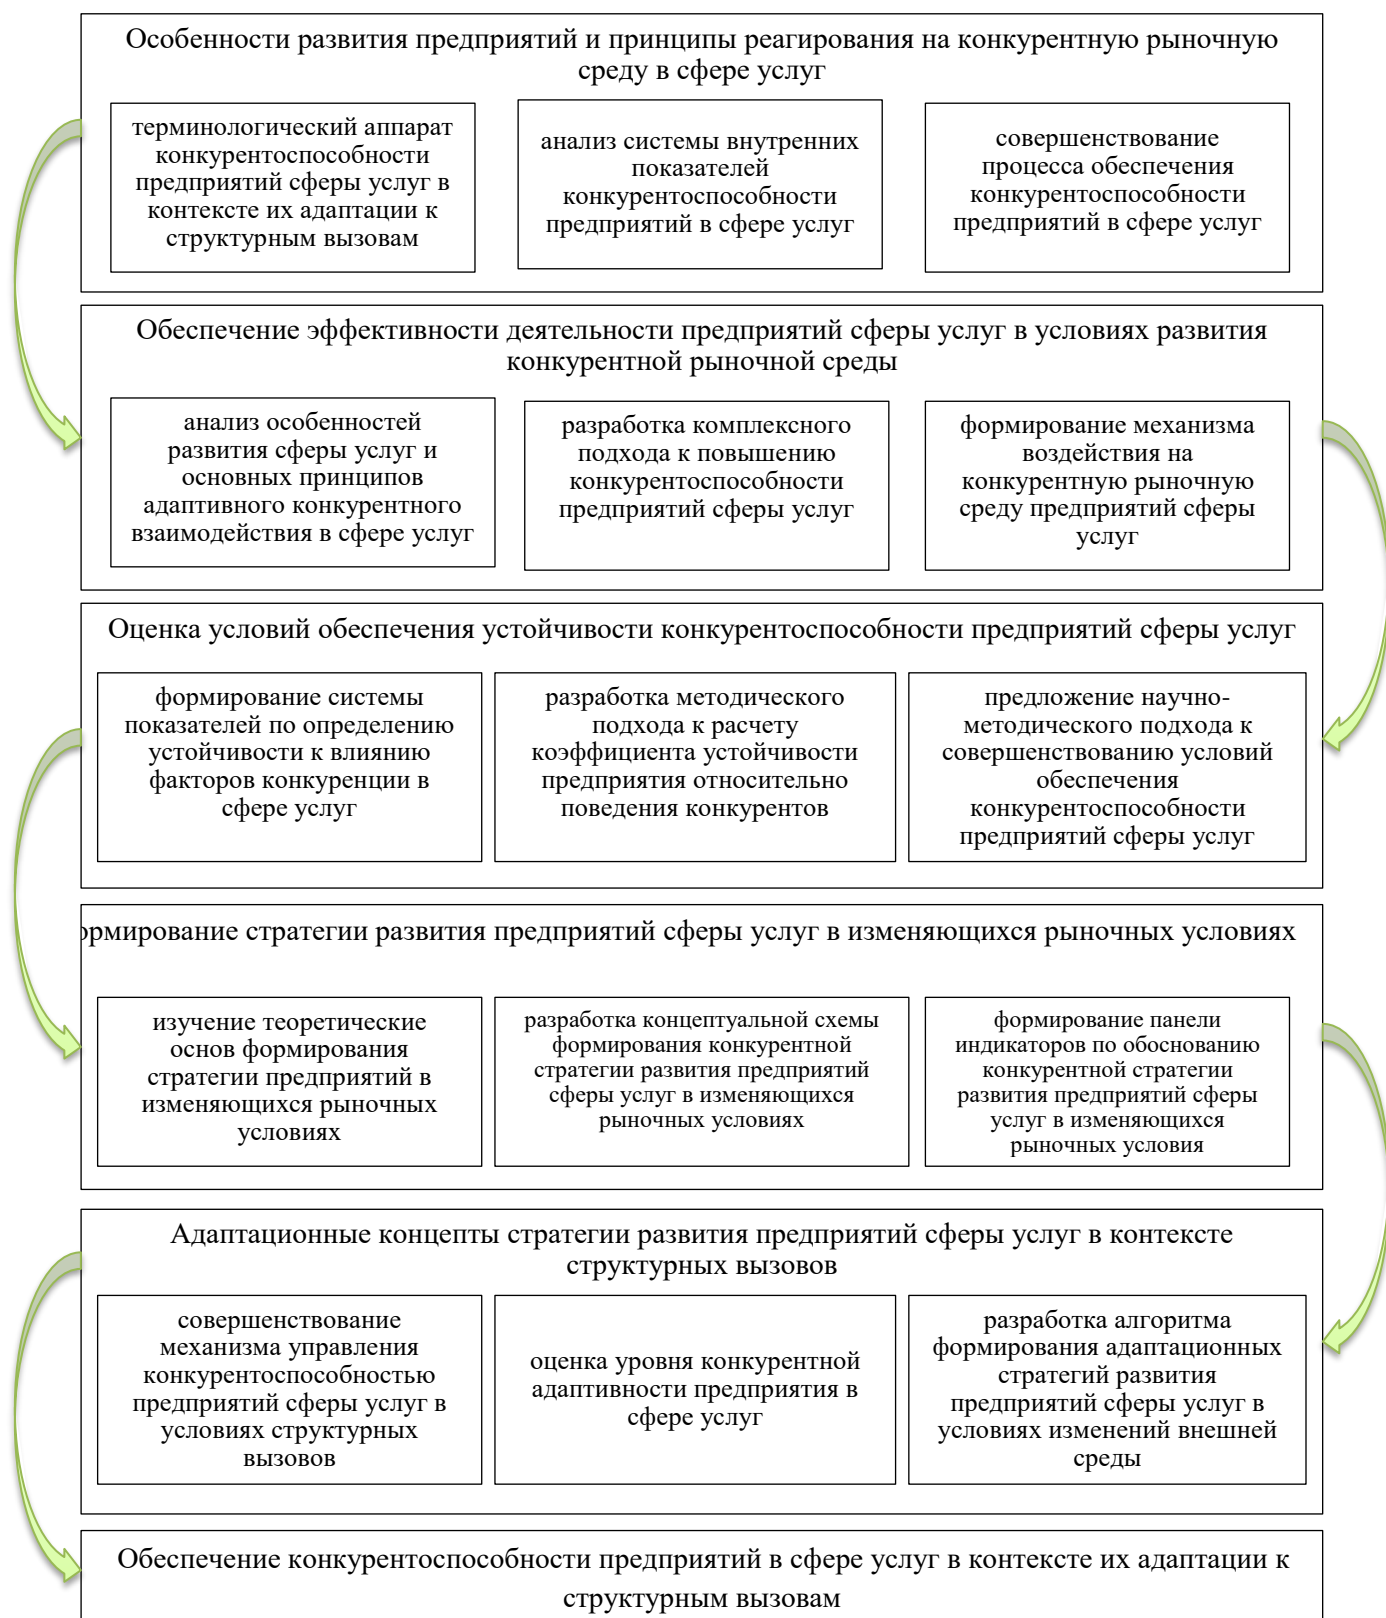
Особенности развития предприятий и принципы реагирования на конкурентную рыночную среду в сфере услуг

терминологический аппарат конкурентоспособности предприятий сферы услуг в контексте их адаптации к структурным вызовам

анализ системы внутренних показателей конкурентоспособности предприятий в сфере услуг

совершенствование процесса обеспечения конкурентоспособности предприятий в сфере услуг

Обеспечение эффективности деятельности предприятий сферы услуг в условиях развития конкурентной рыночной среды

анализ особенностей развития сферы услуг и основных принципов адаптивного конкурентного взаимодействия в сфере услуг

разработка комплексного подхода к повышению конкурентоспособности предприятий сферы услуг

формирование механизма воздействия на конкурентную рыночную среду предприятий сферы услуг

Оценка условий обеспечения устойчивости конкурентоспособности предприятий сферы услуг

формирование системы показателей по определению устойчивости к влиянию факторов конкуренции в сфере услуг

разработка методического подхода к расчету коэффициента устойчивости предприятия относительно поведения конкурентов

предложение научно-методического подхода к совершенствованию условий обеспечения конкурентоспособности предприятий сферы услуг

рмирование стратегии развития предприятий сферы услуг в изменяющихся рыночных условиях

изучение теоретические основ формирования стратегии предприятий в изменяющихся рыночных условиях

разработка концептуальной схемы формирования конкурентной стратегии развития предприятий сферы услуг в изменяющихся рыночных условиях

формирование панели индикаторов по обоснованию конкурентной стратегии развития предприятий сферы услуг в изменяющихся рыночных условия

Адаптационные концепты стратегии развития предприятий сферы услуг в контексте структурных вызовов

совершенствование механизма управления конкурентоспособностью предприятий сферы услуг в условиях структурных вызовов

оценка уровня конкурентной адаптивности предприятия в сфере услуг

разработка алгоритма формирования адаптационных стратегий развития предприятий сферы услуг в условиях изменений внешней среды

Обеспечение конкурентоспособности предприятий в сфере услуг в контексте их адаптации к структурным вызовам